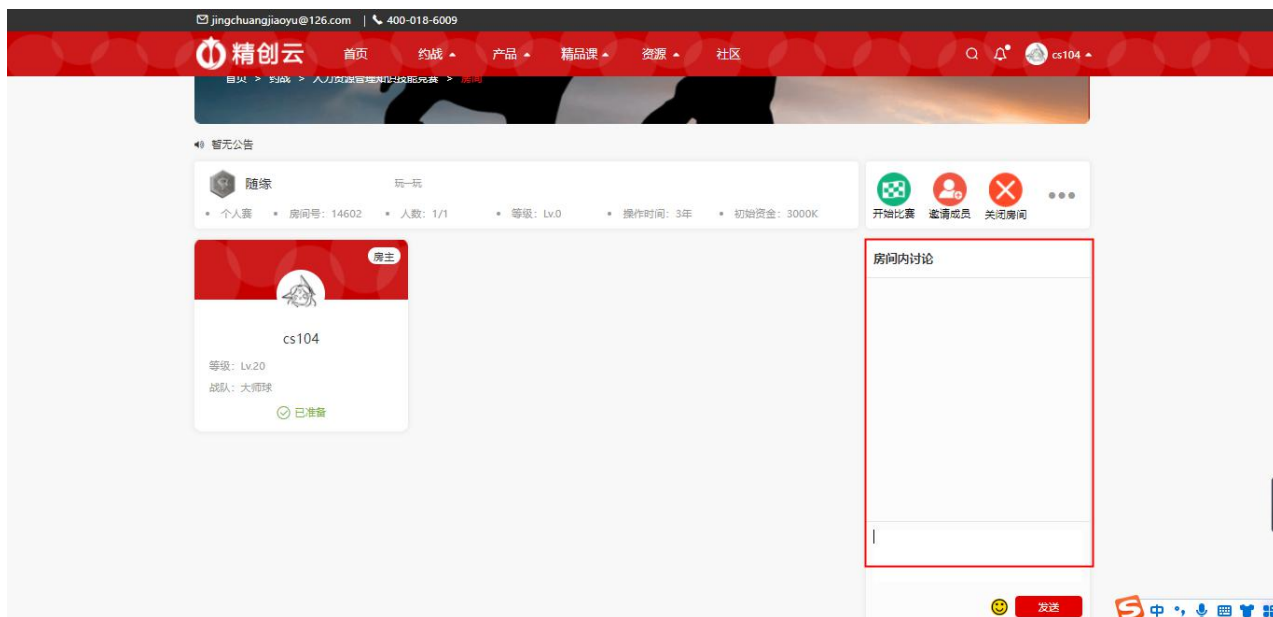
jingchuangjiaoyu@126.com | 400-018-6009

精创云 首页 约战 产品 精品课 资源 社区 cs104

首页 > 约战 > 人力资源管理知识技能竞赛 > 房间

暂无公告

随缘 玩一玩

• 个人赛 • 房间号：14602 • 人数：1/1 • 等级：Lv.0 • 操作时间：3年 • 初始资金：3000K

开始比赛 邀请成员 关闭房间

房主

cs104

等级：Lv.20

战队：大师球

已准备

房间内讨论

发送

中